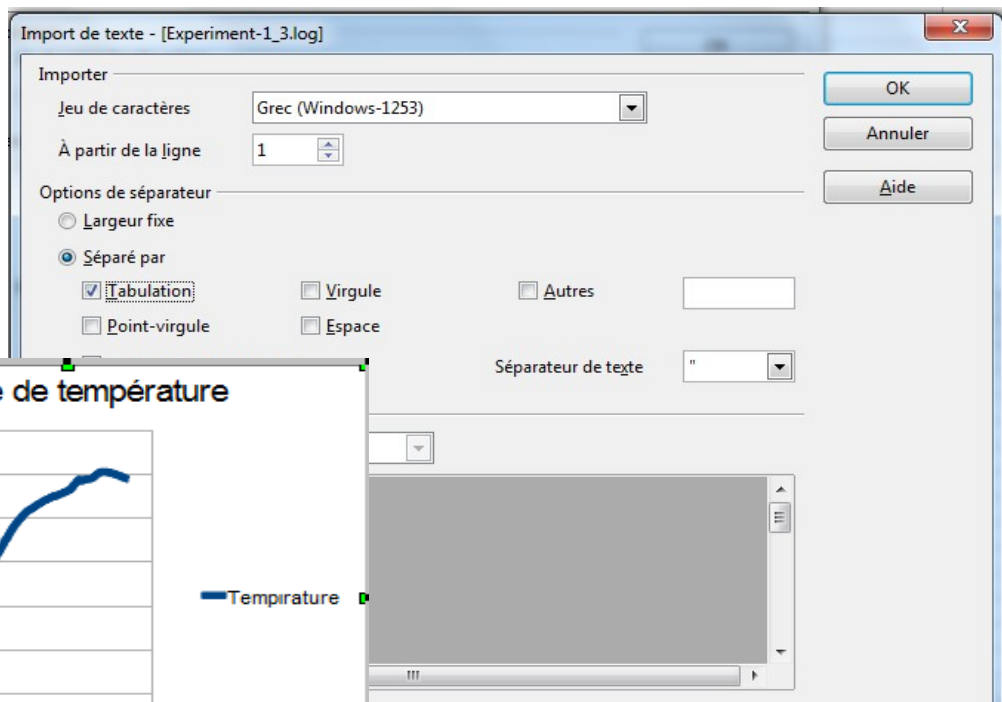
Import de texte - [Experiment-1_3.log]

Importer

Jeu de caractères
Grec (Windows-1253)

À partir de la ligne
1

Options de séparateur

Largeur fixe

Séparé par

Tabulation

Virgule

Autres

Point-virgule

Espace

Séparateur de texte
"

OK

Annuler

Aide

e de température

Tempıratսre